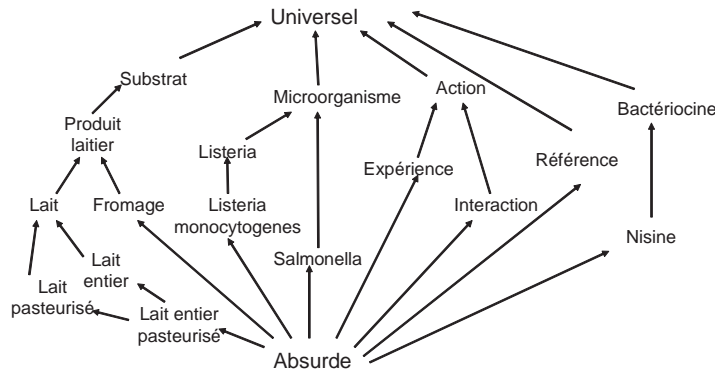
Universel

Substrat

Microorganisme

Action

Bactériocine

Produit laitier

Listeria

Expérience

Référence

Lait

Fromage

Listeria monocytogenes

Interaction

Nisine

Lait entier

Salmonella

Lait pasteurisé

Lait entier pasteurisé

Absurde